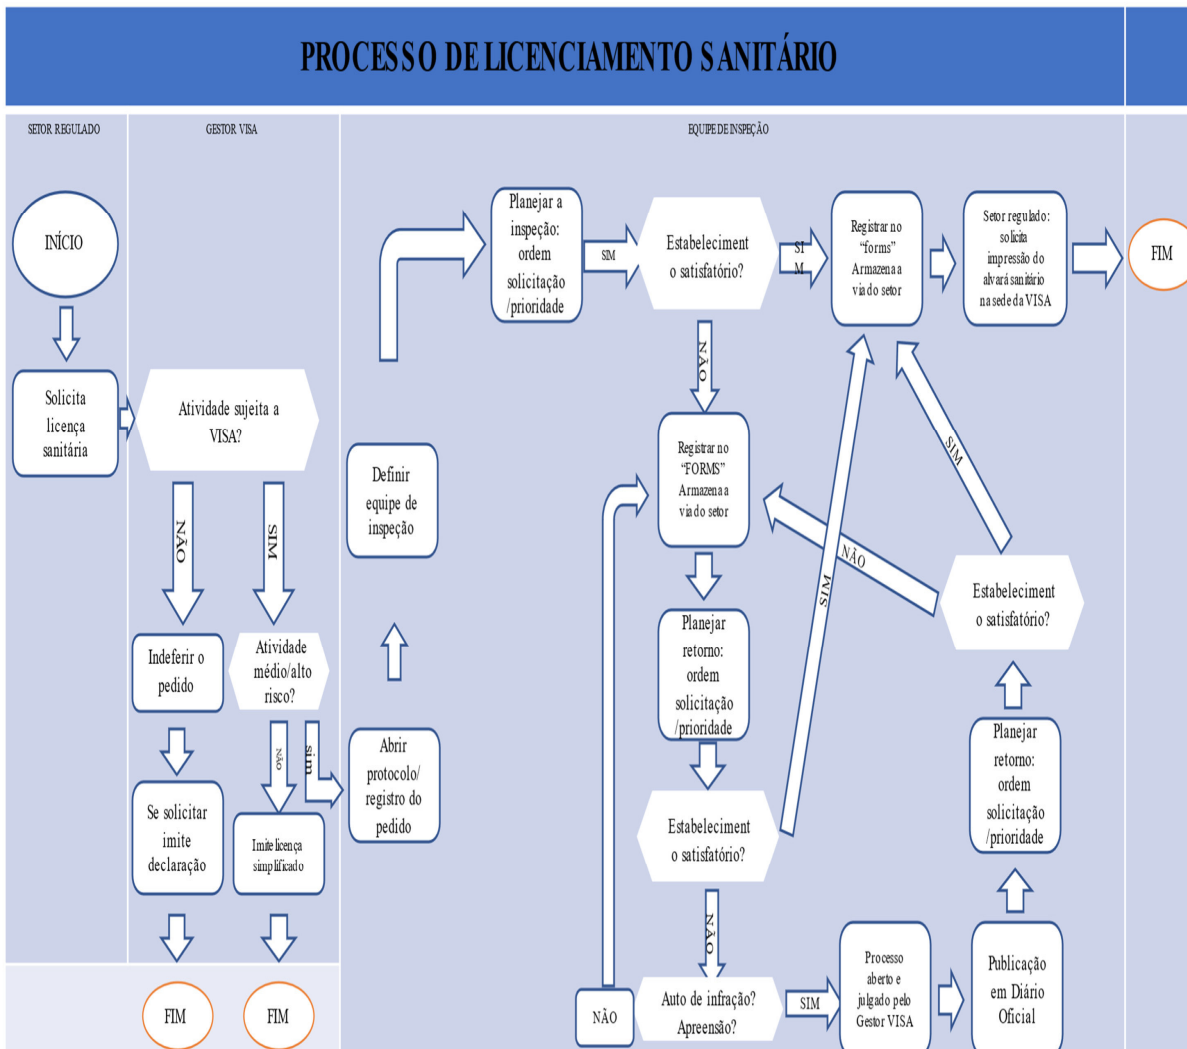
PROCESSO DE LICENCIAMENTO SANITÁRIO

SETOR REGULADO

GESTOR VISA

EQUIPE DE INSPEÇÃO

INÍCIO

Solicita licença sanitária

Atividade sujeita a VISA?

NÃO

SIM

Indeferir o pedido

Atividade médio/alto risco?

NÃO

sim

Se solicitar imite declaração

Imite licença simplificado

FIM

FIM

Definir equipe de inspeção

Abrir protocolo/ registro do pedido

Planejar a inspeção: ordem solicitação /prioridade

SIM

Estabeleciment o satisfatório?

SIM

Registrar no "forms" Armazena a via do setor

Setor regulado: solicita impressão do alvará sanitário na sede da VISA

FIM

NÃO

Registrar no "FORMS" Armazena a via do setor

Planejar retorno: ordem solicitação /prioridade

Estabeleciment o satisfatório?

NÃO

SIM

NÃO

SIM

Estabeleciment o satisfatório?

Planejar retorno: ordem solicitação /prioridade

NÃO

Auto de infração? Apreensão?

SIM

Processo aberto e julgado pelo Gestor VISA

Publicação em Diário Oficial